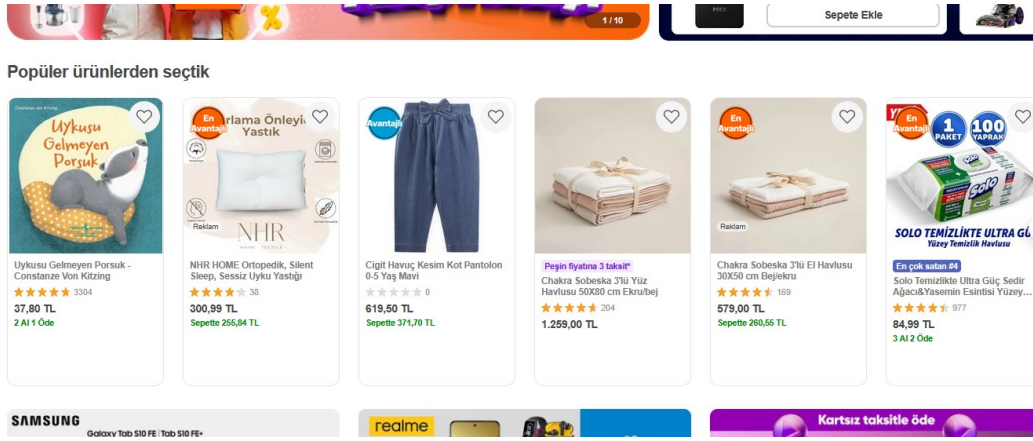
1 / 10

Sepete Ekle

Popüler ürünlerden seçtik

Constanze von Kitzing

Uykusu Gelmeyen Porsuk

Uykusu Gelmeyen Porsuk - Constanze Von Kitzing

3304

37,80 TL

2 Al 1 Öde

En Avantajlı

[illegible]rlama Önleyi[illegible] Yastık

NHR

Reklam

NHR HOME Ortopedik, Silent Sleep, Sessiz Uyku Yastığı

38

300,99 TL

Sepette 255,84 TL

Avantajlı

Cigit Havuç Kesim Kot Pantolon 0-5 Yaş Mavi

0

619,50 TL

Sepette 371,70 TL

Peşin fiyatına 3 taksit*

Chakra Sobeska 3'lü Yüz Havlusu 50X80 cm Ekru/bej

204

1.259,00 TL

En Avantajlı

Reklam

Chakra Sobeska 3'lü El Havlusu 30X50 cm Bej/ekru

169

579,00 TL

Sepette 260,55 TL

En Avantajlı

1 PAKET

100 YAPRAK

Solo

SOLO TEMİZLİKTE ULTRA GÜ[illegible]

Yüzey Temizlik Havlusu

En çok satan #4

Solo Temizlikte Ultra Güç Sedir Ağacı&Yasemin Esintisi Yüzey...

977

84,99 TL

3 Al 2 Öde

SAMSUNG

Galaxy Tab S10 FE | Tab S10 FE+

realme

Kartsız taksitle öde